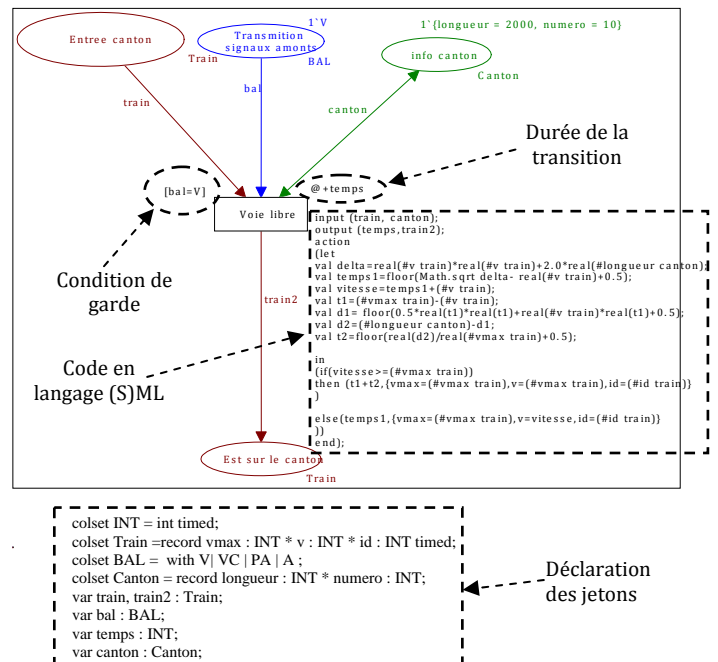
Entree canton

Train

train

Transmition signaux amonts

1`V

BAL

bal

1`{longueur = 2000, numero = 10}

info canton

Canton

canton

Durée de la transition

[bal=V]

@+temps

Voie libre

Condition de garde

train2

input (train, canton);
output (temps,train2);
action
(let
val delta=real(#v train)*real(#v train)+2.0*real(#longueur canton);
val temps1=floor(Math.sqrt delta- real(#v train)+0.5);
val vitesse=temps1+(#v train);
val t1=(#vmax train)-(#v train);
val d1= floor(0.5*real(t1)*real(t1)+real(#v train)*real(t1)+0.5);
val d2=(#longueur canton)-d1;
val t2=floor(real(d2)/real(#vmax train)+0.5);

in
(if(vitesse>=(#vmax train))
then (t1+t2,{vmax=(#vmax train),v=(#vmax train),id=(#id train)}
)

else(temps1,{vmax=(#vmax train),v=vitesse,id=(#id train)}
))
end);

Code en langage (S)ML

Est sur le canton

Train

colset INT = int timed;
colset Train =record vmax : INT * v : INT * id : INT timed;
colset BAL = with V| VC | PA | A ;
colset Canton = record longueur : INT * numero : INT;
var train, train2 : Train;
var bal : BAL;
var temps : INT;
var canton : Canton;

Déclaration des jetons